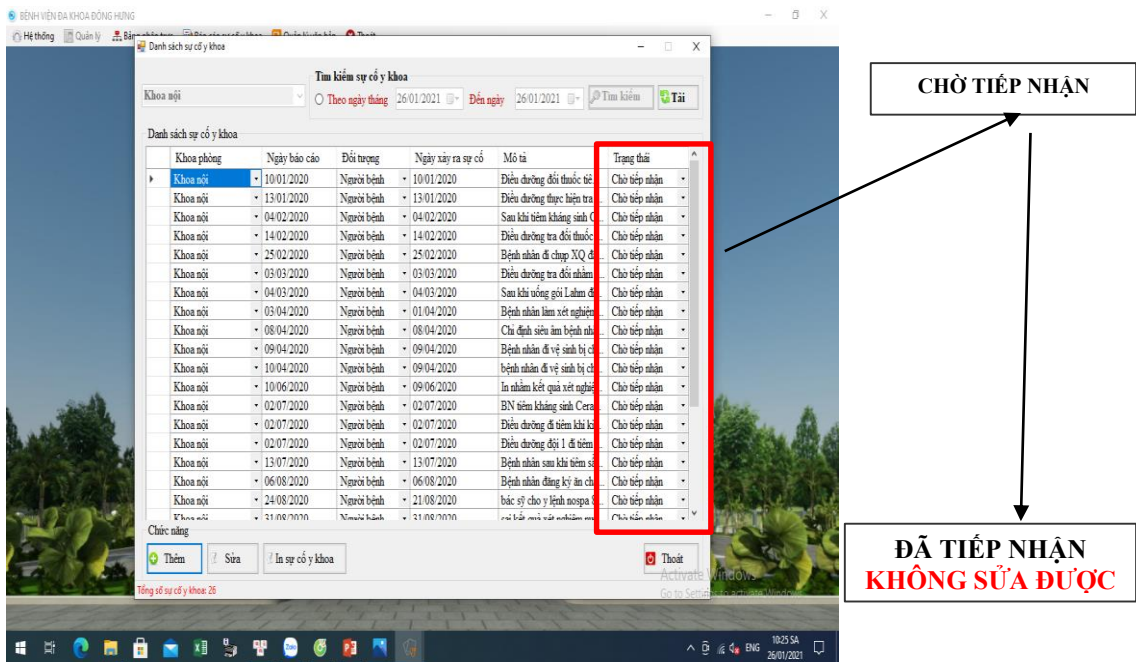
BỆNH VIỆN ĐA KHOA ĐÔNG HƯNG
Hệ thống Quản lý Bảng nhập trực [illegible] Quản lý cảnh báo Thoát
Danh sách sự cố y khoa
Tìm kiếm sự cố y khoa
Khoa nội
Theo ngày tháng 26/01/2021 Đến ngày 26/01/2021 Tìm kiếm Tải
Danh sách sự cố y khoa

| Khoa phòng | Ngày báo cáo | Đối tượng | Ngày xảy ra sự cố | Mô tả | Trạng thái |
|---|---|---|---|---|---|
| Khoa nội | 10/01/2020 | Người bệnh | 10/01/2020 | Điều dưỡng đổi thuốc tiê | Chờ tiếp nhận |
| Khoa nội | 13/01/2020 | Người bệnh | 13/01/2020 | Điều dưỡng thực hiện tra | Chờ tiếp nhận |
| Khoa nội | 04/02/2020 | Người bệnh | 04/02/2020 | Sau khi tiêm kháng sinh C | Chờ tiếp nhận |
| Khoa nội | 14/02/2020 | Người bệnh | 14/02/2020 | Điều dưỡng tra đổi thuốc | Chờ tiếp nhận |
| Khoa nội | 25/02/2020 | Người bệnh | 25/02/2020 | Bệnh nhân đi chụp XQ đi | Chờ tiếp nhận |
| Khoa nội | 03/03/2020 | Người bệnh | 03/03/2020 | Điều dưỡng tra đổi nhầm | Chờ tiếp nhận |
| Khoa nội | 04/03/2020 | Người bệnh | 04/03/2020 | Sau khi uống gói Lahm đi | Chờ tiếp nhận |
| Khoa nội | 03/04/2020 | Người bệnh | 01/04/2020 | Bệnh nhân làm xét nghiệm | Chờ tiếp nhận |
| Khoa nội | 08/04/2020 | Người bệnh | 08/04/2020 | Chỉ định siêu âm bệnh nhâ | Chờ tiếp nhận |
| Khoa nội | 09/04/2020 | Người bệnh | 09/04/2020 | Bệnh nhân đi vệ sinh bị ch | Chờ tiếp nhận |
| Khoa nội | 10/04/2020 | Người bệnh | 09/04/2020 | bệnh nhân đi vệ sinh bị ch | Chờ tiếp nhận |
| Khoa nội | 10/06/2020 | Người bệnh | 09/06/2020 | In nhầm kết quả xét nghiệ | Chờ tiếp nhận |
| Khoa nội | 02/07/2020 | Người bệnh | 02/07/2020 | BN tiêm kháng sinh Cera | Chờ tiếp nhận |
| Khoa nội | 02/07/2020 | Người bệnh | 02/07/2020 | Điều dưỡng đi tiêm khi ki | Chờ tiếp nhận |
| Khoa nội | 02/07/2020 | Người bệnh | 02/07/2020 | Điều dưỡng đội 1 đi tiêm | Chờ tiếp nhận |
| Khoa nội | 13/07/2020 | Người bệnh | 13/07/2020 | Bệnh nhân sau khi tiêm s | Chờ tiếp nhận |
| Khoa nội | 06/08/2020 | Người bệnh | 06/08/2020 | Bệnh nhân đăng ký ăn ch | Chờ tiếp nhận |
| Khoa nội | 24/08/2020 | Người bệnh | 21/08/2020 | bác sỹ cho y lệnh nospa 8 | Chờ tiếp nhận |
| Khoa nội | 31/08/2020 | Người bệnh | 31/08/2020 | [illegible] | Chờ tiếp nhận |

Chức năng
Thêm Sửa In sự cố y khoa Thoát
Tổng số sự cố y khoa: 26
Activate Windows
Go to Settings to activate Windows.
CHỜ TIẾP NHẬN
ĐÃ TIẾP NHẬN
KHÔNG SỬA ĐƯỢC
ENG 10:25 SA 26/01/2021